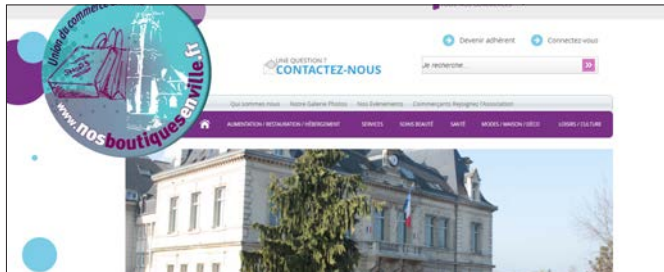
Union du commerce

www.nosboutiquesenville.fr

Devenir adhérent

Connectez-vous

UNE QUESTION ?
CONTACTEZ-NOUS

Je recherche...

»

Qui sommes nous

Notre Galerie Photos

Nos Evénements

Commerçants Rejoignez l'Association

ALIMENTATION / RESTAURATION / HÉBERGEMENT

SERVICES

SOINS BEAUTÉ

SANTÉ

MODES / MAISON / DÉCO

LOISIRS / CULTURE